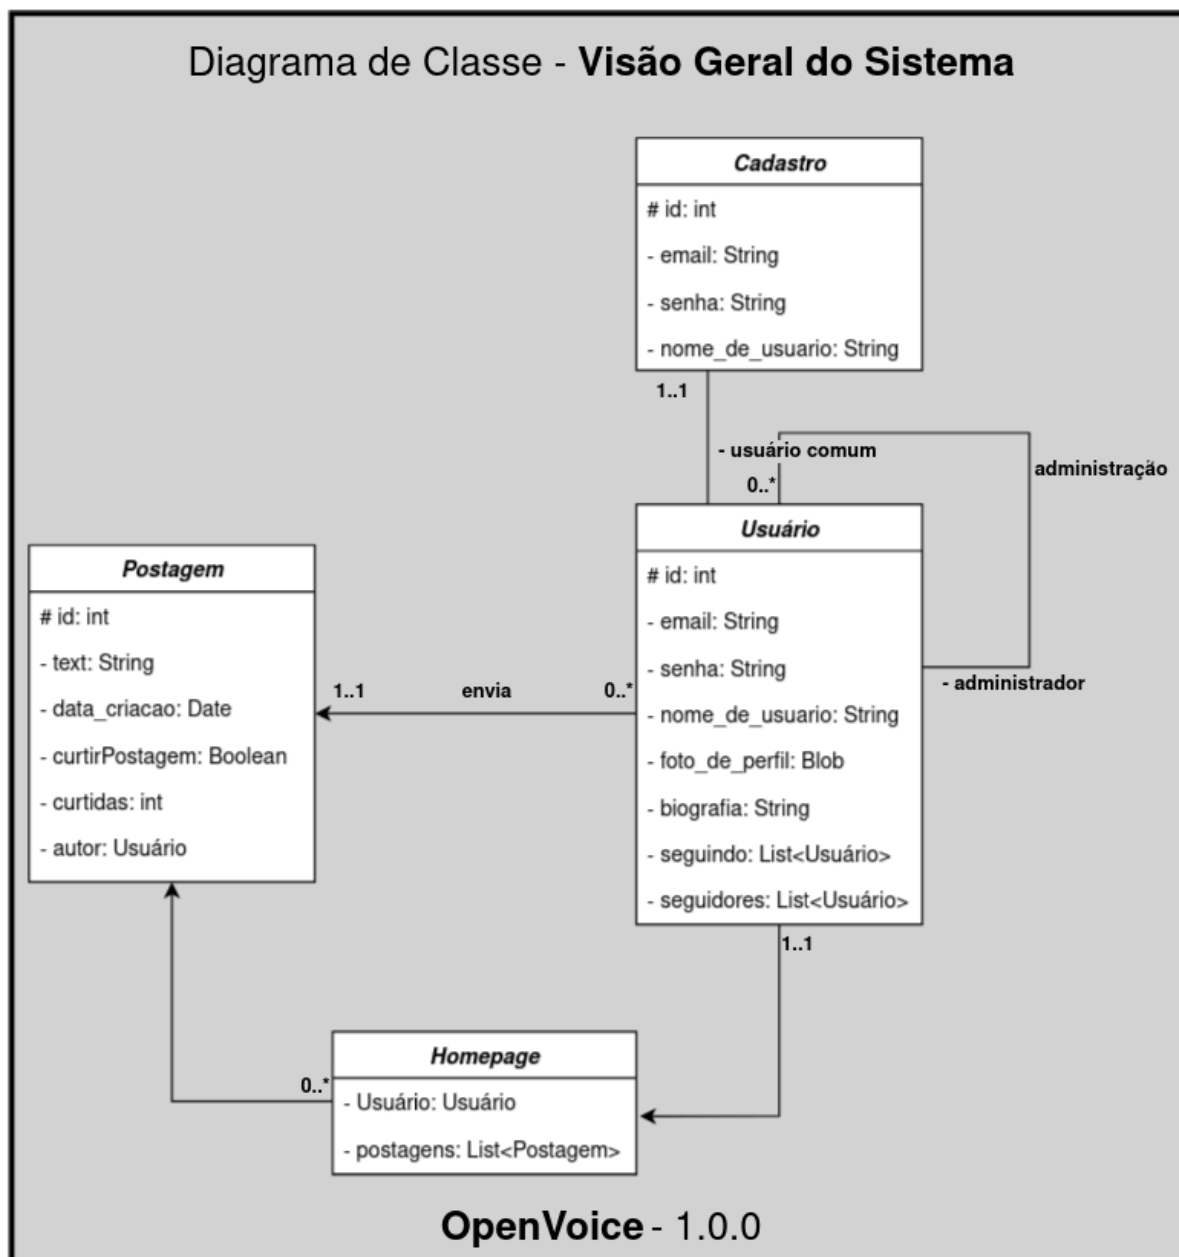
Diagrama de Classe - **Visão Geral do Sistema**

*Cadastro*

# id: int

- email: String

- senha: String

- nome_de_usuario: String

1..1

- usuário comum

0..*

administração

*Usuário*

# id: int

- email: String

- senha: String

- nome_de_usuario: String

- foto_de_perfil: Blob

- biografia: String

- seguindo: List<Usuário>

- seguidores: List<Usuário>

- administrador

*Postagem*

# id: int

- text: String

- data_criacao: Date

- curtirPostagem: Boolean

- curtidas: int

- autor: Usuário

1..1

envia

0..*

1..1

*Homepage*

0..*

- Usuário: Usuário

- postagens: List<Postagem>

**OpenVoice** - 1.0.0